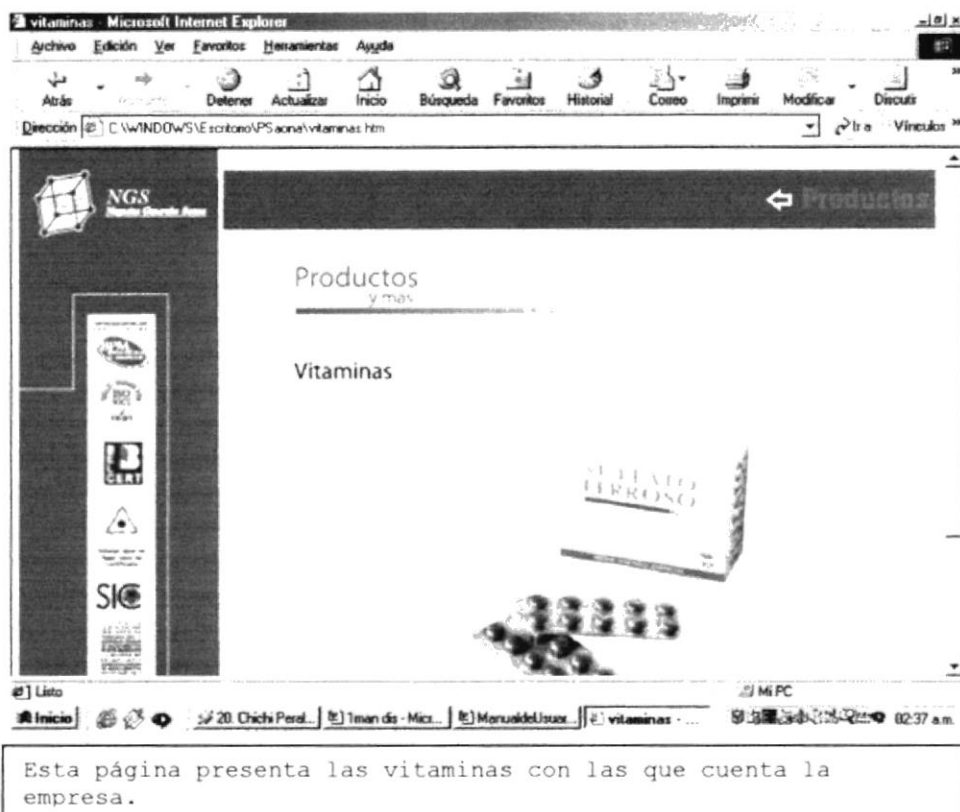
vitaminas - Microsoft Internet Explorer

Archivo Edición Ver Favoritos Herramientas Ayuda

Atrás Adelante Detener Actualizar Inicio Búsqueda Favoritos Historial Correo Imprimir Modificar Discutir

Dirección C:\WINDOWS\Escritorio\PSaona\vitaminas.htm Ir a Vínculos »

NGS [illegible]

Productos

Productos y mas

Vitaminas

SIC

SULFATO FERROSO

Listo

Mi PC

Inicio 20. Chichi Peral... 1man dis - Micr... ManualdeUsuar... vitaminas - ... 02:37 a.m.

Esta página presenta las vitaminas con las que cuenta la empresa.